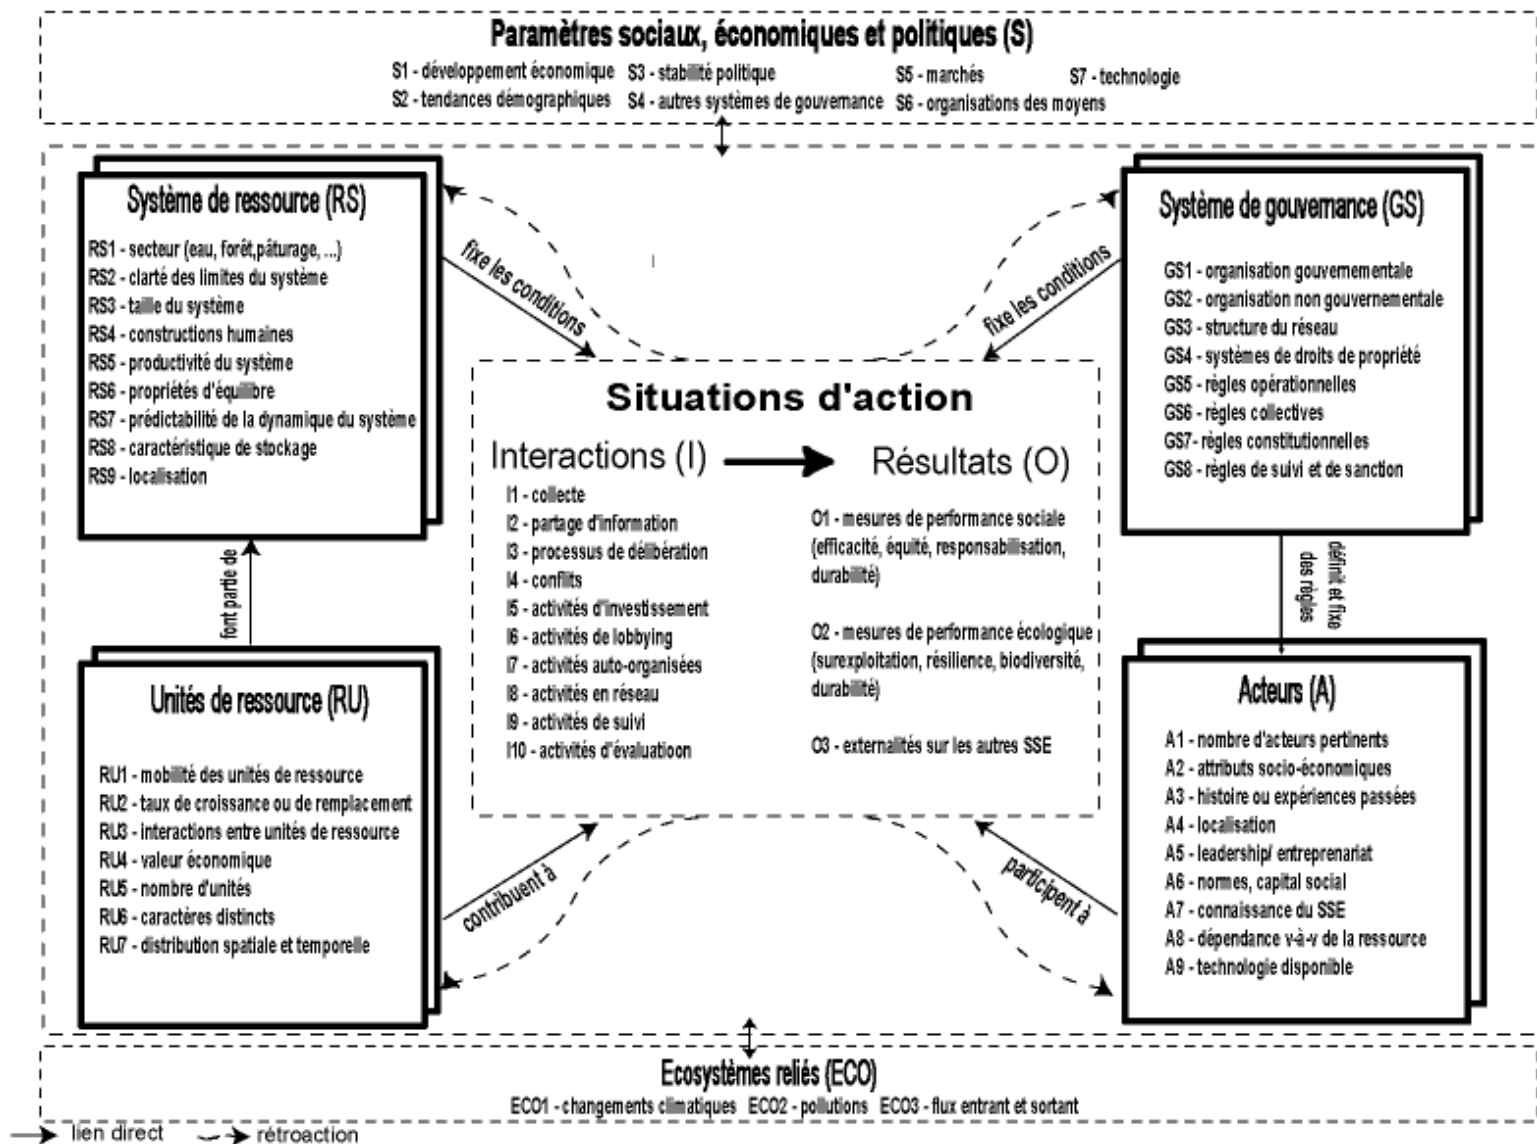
Paramètres sociaux, économiques et politiques (S)
S1 - développement économique S3 - stabilité politique S5 - marchés S7 - technologie
S2 - tendances démographiques S4 - autres systèmes de gouvernance S6 - organisations des moyens

Système de ressource (RS)
RS1 - secteur (eau, forêt,pâturage, ...)
RS2 - clarté des limites du système
RS3 - taille du système
RS4 - constructions humaines
RS5 - productivité du système
RS6 - propriétés d'équilibre
RS7 - prédictabilité de la dynamique du système
RS8 - caractéristique de stockage
RS9 - localisation

fixe les conditions

Système de gouvernance (GS)
GS1 - organisation gouvernementale
GS2 - organisation non gouvernementale
GS3 - structure du réseau
GS4 - systèmes de droits de propriété
GS5 - règles opérationnelles
GS6 - règles collectives
GS7- règles constitutionnelles
GS8 - règles de suivi et de sanction

fixe les conditions

Situations d'action
Interactions (I) Résultats (O)
I1 - collecte
I2 - partage d'information
I3 - processus de délibération
I4 - conflits
I5 - activités d'investissement
I6 - activités de lobbying
I7 - activités auto-organisées
I8 - activités en réseau
I9 - activités de suivi
I10 - activités d'évaluatioon

O1 - mesures de performance sociale (efficacité, équité, responsabilisation, durabilité)

O2 - mesures de performance écologique (surexploitation, résilience, biodiversité, durabilité)

O3 - externalités sur les autres SSE

font partie de

définit et fixe des règles

Unités de ressource (RU)
RU1 - mobilité des unités de ressource
RU2 - taux de croissance ou de remplacement
RU3 - interactions entre unités de ressource
RU4 - valeur économique
RU5 - nombre d'unités
RU6 - caractères distincts
RU7 - distribution spatiale et temporelle

contribuent à

Acteurs (A)
A1 - nombre d'acteurs pertinents
A2 - attributs socio-économiques
A3 - histoire ou expériences passées
A4 - localisation
A5 - leadership/ entreprenariat
A6 - normes, capital social
A7 - connaissance du SSE
A8 - dépendance v-à-v de la ressource
A9 - technologie disponible

participent à

Ecosystèmes reliés (ECO)
ECO1 - changements climatiques ECO2 - pollutions ECO3 - flux entrant et sortant

lien direct rétroaction